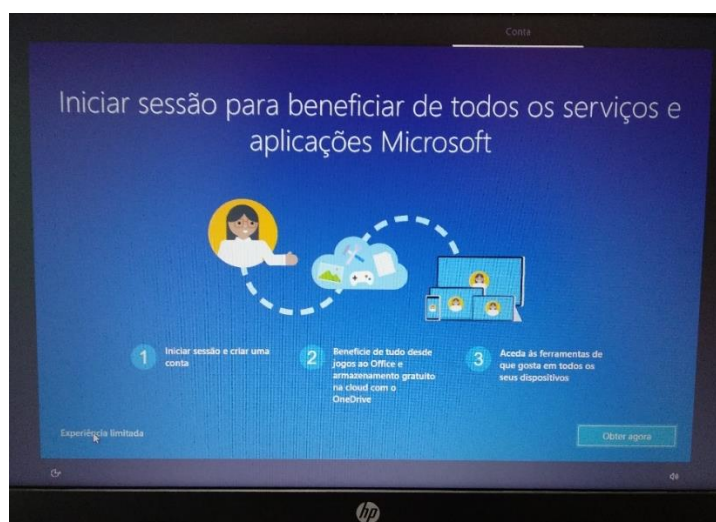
Conta

Iniciar sessão para beneficiar de todos os serviços e aplicações Microsoft

1 Iniciar sessão e criar uma conta

2 Beneficie de tudo desde jogos ao Office e armazenamento gratuito na cloud com o OneDrive

3 Aceda às ferramentas de que gosta em todos os seus dispositivos

Experiência limitada

Obter agora

hp